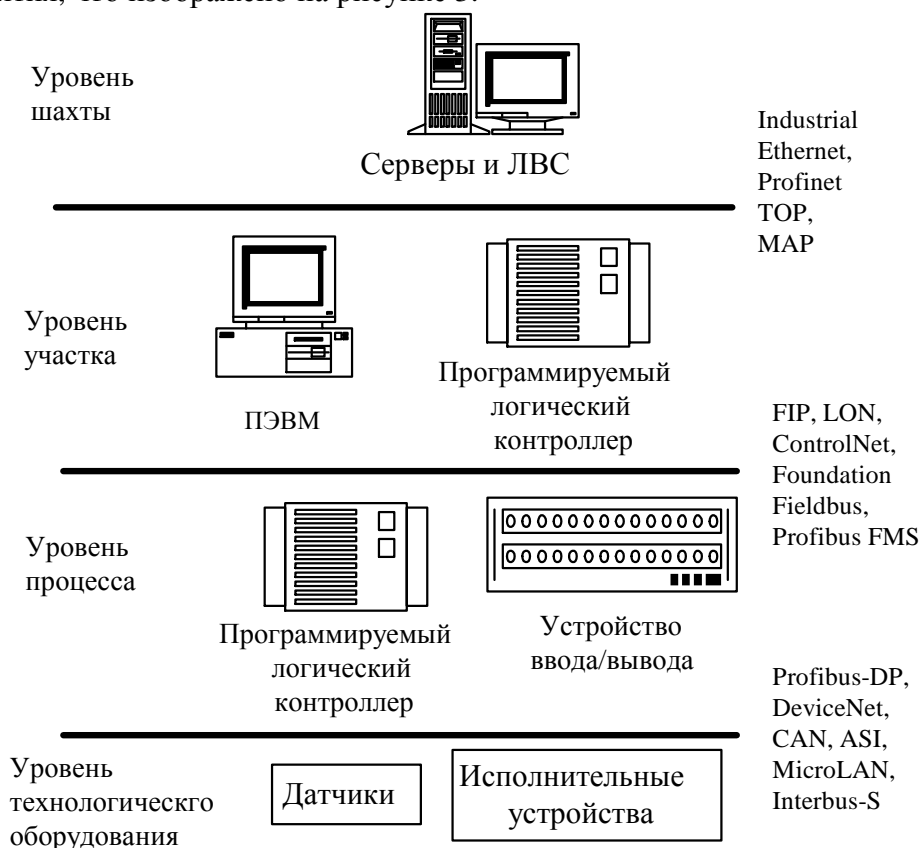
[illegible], что изображено на рисунке 3.

Уровень шахты

Серверы и ЛВС

Industrial Ethernet, Profinet TOP, MAP

Уровень участка

ПЭВМ

Программируемый логический контроллер

FIP, LON, ControlNet, Foundation Fieldbus, Profibus FMS

Уровень процесса

Программируемый логический контроллер

Устройство ввода/вывода

Profibus-DP, DeviceNet, CAN, ASI, MicroLAN, Interbus-S

Уровень технологическго оборудования

Датчики

Исполнительные устройства